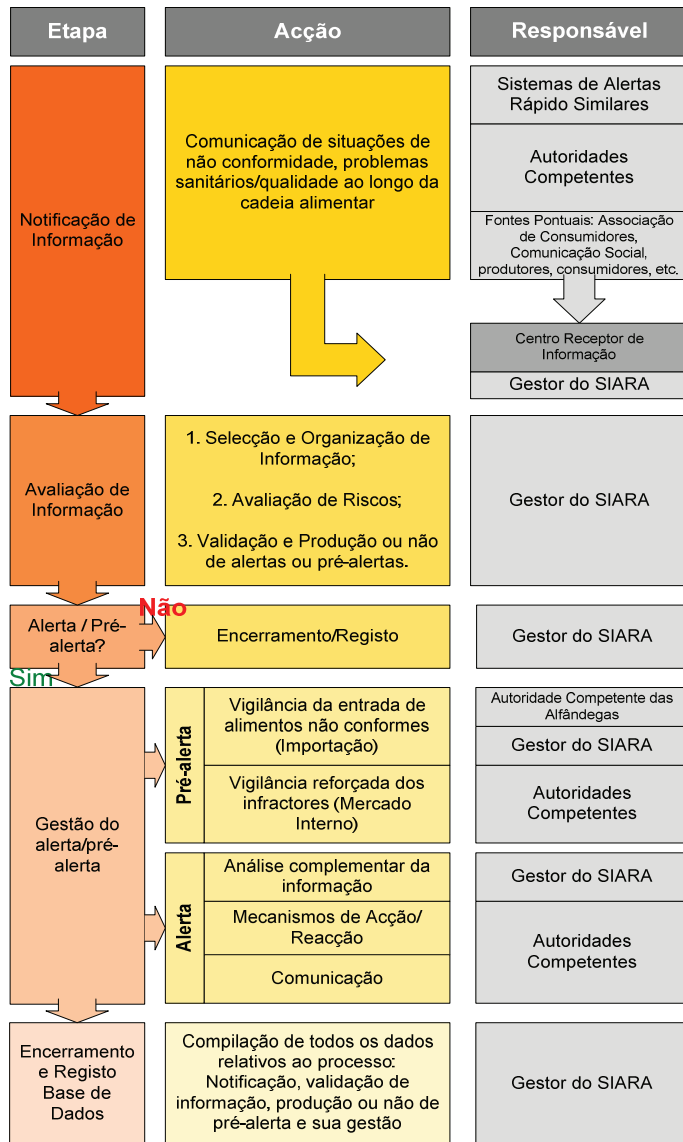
Etapa

Acção

Responsável

Notificação de Informação

Comunicação de situações de não conformidade, problemas sanitários/qualidade ao longo da cadeia alimentar

Sistemas de Alertas Rápido Similares

Autoridades Competentes

Fontes Pontuais: Associação de Consumidores, Comunicação Social, produtores, consumidores, etc.

Centro Receptor de Informação

Gestor do SIARA

Avaliação de Informação

1. Selecção e Organização de Informação;

2. Avaliação de Riscos;

3. Validação e Produção ou não de alertas ou pré-alertas.

Gestor do SIARA

Alerta / Pré-alerta?

Não

Encerramento/Registo

Gestor do SIARA

Sim

Gestão do alerta/pré-alerta

Pré-alerta

Vigilância da entrada de alimentos não conformes (Importação)

Autoridade Competente das Alfândegas

Gestor do SIARA

Vigilância reforçada dos infractores (Mercado Interno)

Autoridades Competentes

Alerta

Análise complementar da informação

Gestor do SIARA

Mecanismos de Acção/ Reacção

Comunicação

Autoridades Competentes

Encerramento e Registo Base de Dados

Compilação de todos os dados relativos ao processo: Notificação, validação de informação, produção ou não de pré-alerta e sua gestão

Gestor do SIARA